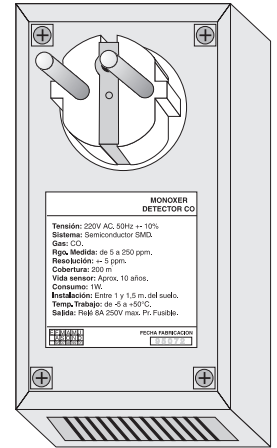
MONOXER
DETECTOR CO

Tensión: 220V AC. 50Hz +- 10%
Sistema: Semiconductor SMD.
Gas: CO.
Rgo. Medida: de 5 a 250 ppm.
Resolución: +- 5 ppm.
Cobertura: 200 m
Vida sensor: Aprox. 10 años.
Consumo: 1W.
Instalación: Entre 1 y 1,5 m. del suelo.
Temp. Trabajo: de -5 a +50°C.
Salida: Relé 8A 250V max. Pr. Fusible.

FECHA FABRICACION
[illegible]